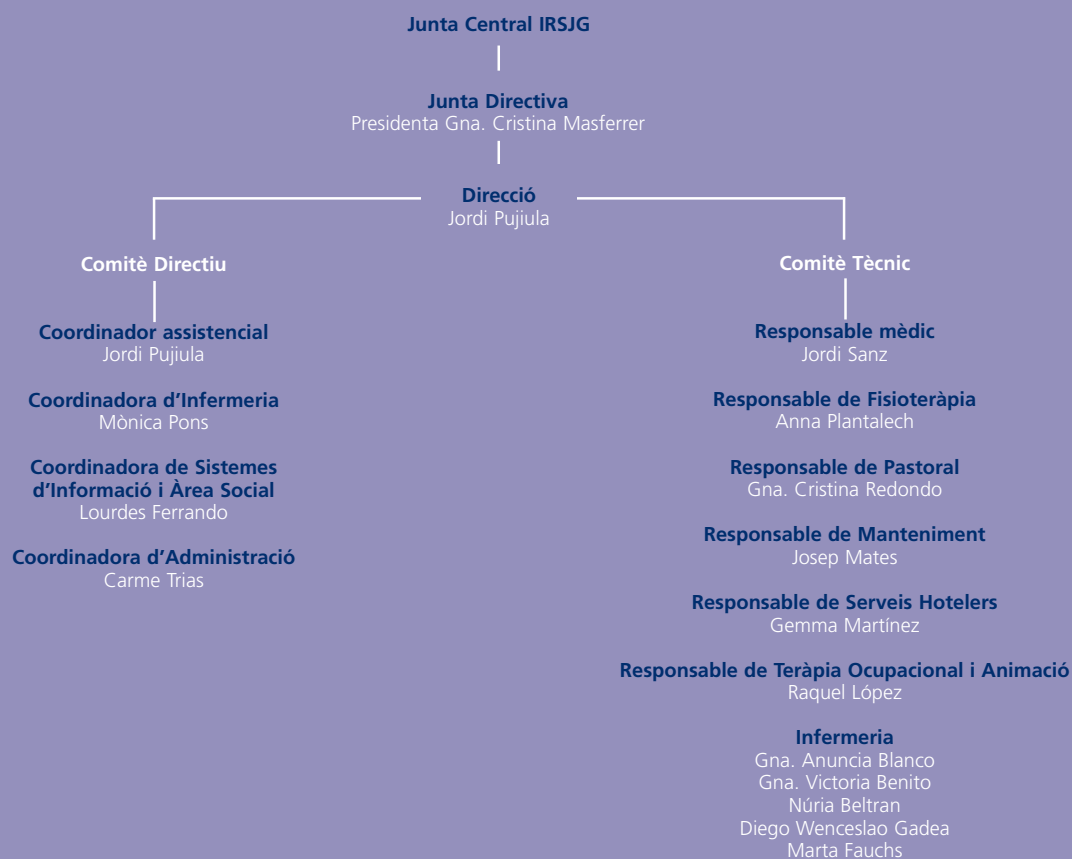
Junta Central IRSJG

Junta Directiva
Presidenta Gna. Cristina Masferrer

Direcció
Jordi Pujiula

Comitè Directiu

Coordinador assistencial
Jordi Pujiula

Coordinadora d'Infermeria
Mònica Pons

Coordinadora de Sistemes d'Informació i Àrea Social
Lourdes Ferrando

Coordinadora d'Administració
Carme Trias

Comitè Tècnic

Responsable mèdic
Jordi Sanz

Responsable de Fisioteràpia
Anna Plantalech

Responsable de Pastoral
Gna. Cristina Redondo

Responsable de Manteniment
Josep Mates

Responsable de Serveis Hotelers
Gemma Martínez

Responsable de Teràpia Ocupacional i Animació
Raquel López

Infermeria
Gna. Anuncia Blanco
Gna. Victoria Benito
Núria Beltran
Diego Wenceslao Gadea
Marta Fauchs